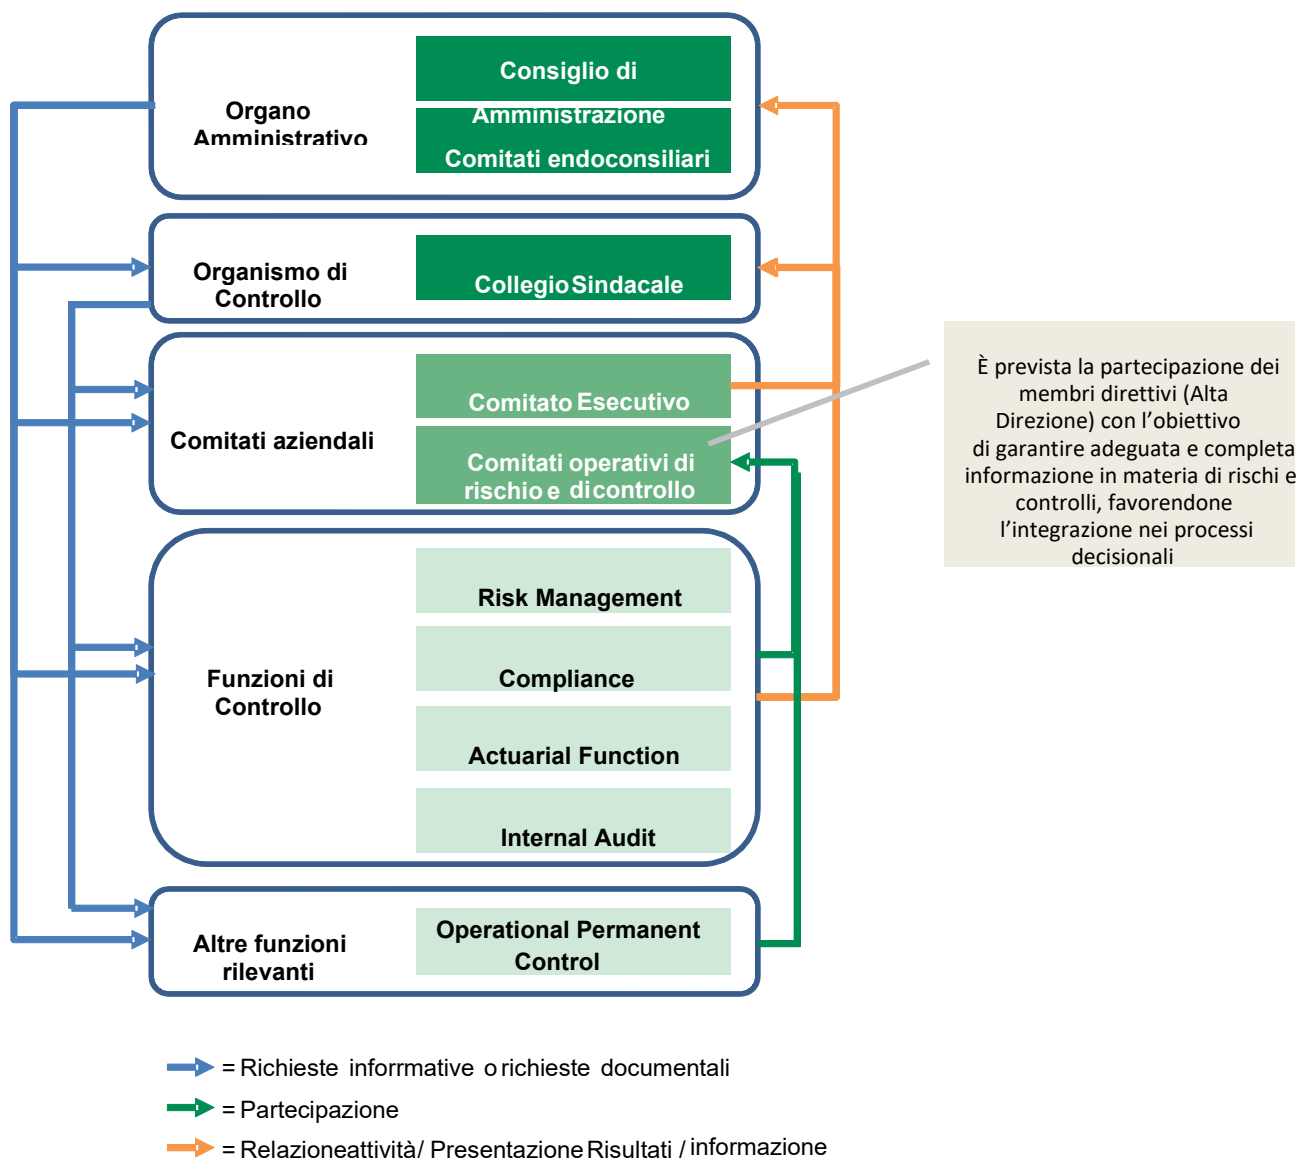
Organo Amministrativo

Consiglio di Amministrazione

Comitati endoconsiliari

Organismo di Controllo

Collegio Sindacale

Comitati aziendali

Comitato Esecutivo

Comitati operativi di rischio e di controllo

È prevista la partecipazione dei membri direttivi (Alta Direzione) con l’obiettivo di garantire adeguata e completa informazione in materia di rischi e controlli, favorendone l’integrazione nei processi decisionali

Funzioni di Controllo

Risk Management

Compliance

Actuarial Function

Internal Audit

Altre funzioni rilevanti

Operational Permanent Control

= Richieste inforrmative o richieste documentali

= Partecipazione

= Relazioneattività/ Presentazione Risultati / informazione